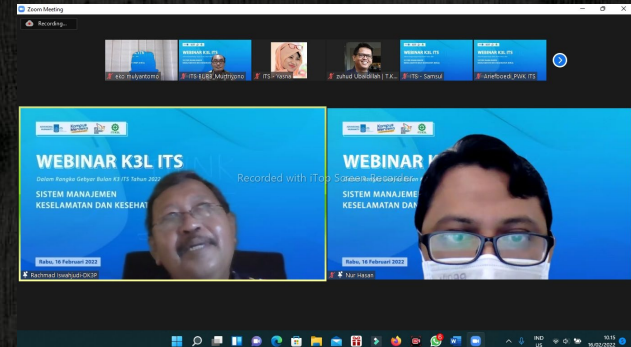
Zoom Meeting

Recording...

eko mulyantomo

ITS-BUB3_Mujtrgono

ITS - Yasna

zuhud Ubaidillah | T.K...

ITS - Samsul

Ariefoordi_PWK ITS

WEBINAR K3L ITS

Dalam Rangka Gebyar Bulan K3 ITS Tahun 2022

SISTEM MANAJEMEN KESELAMATAN DAN KESEHAT

Rabu, 16 Februari 2022

Rachmad Iswahjudi-DK3P

WEBINAR K

SISTEM MANAJEMEN KESELAMATAN DAN

Rabu, 16 Februari 2022

Nur Hasan

Recorded with iTop Screen Recorder

IND US

10.15 16/02/2022